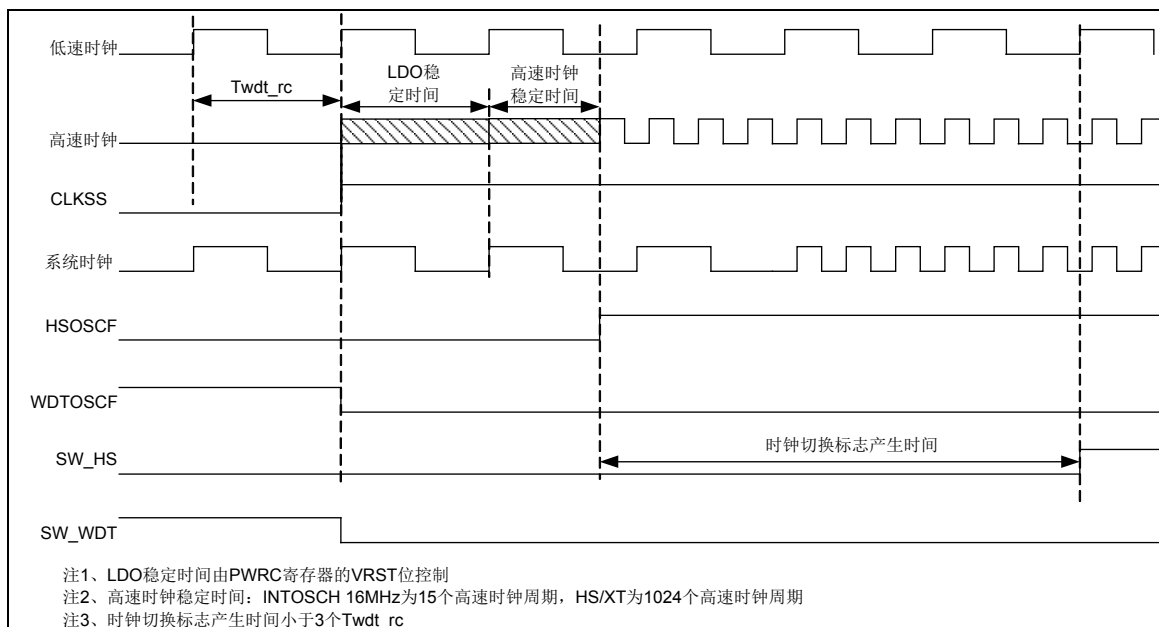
低速时钟

Twdt_rc

LDO稳定时间

高速时钟稳定时间

高速时钟

CLKSS

系统时钟

HSOSCF

WDTOSCF

SW_HS

时钟切换标志产生时间

SW_WDT

注1、LDO稳定时间由PWRC寄存器的VRST位控制
注2、高速时钟稳定时间：INTOSCH 16MHz为15个高速时钟周期，HS/XT为1024个高速时钟周期
注3、时钟切换标志产生时间小于3个Twdt_rc